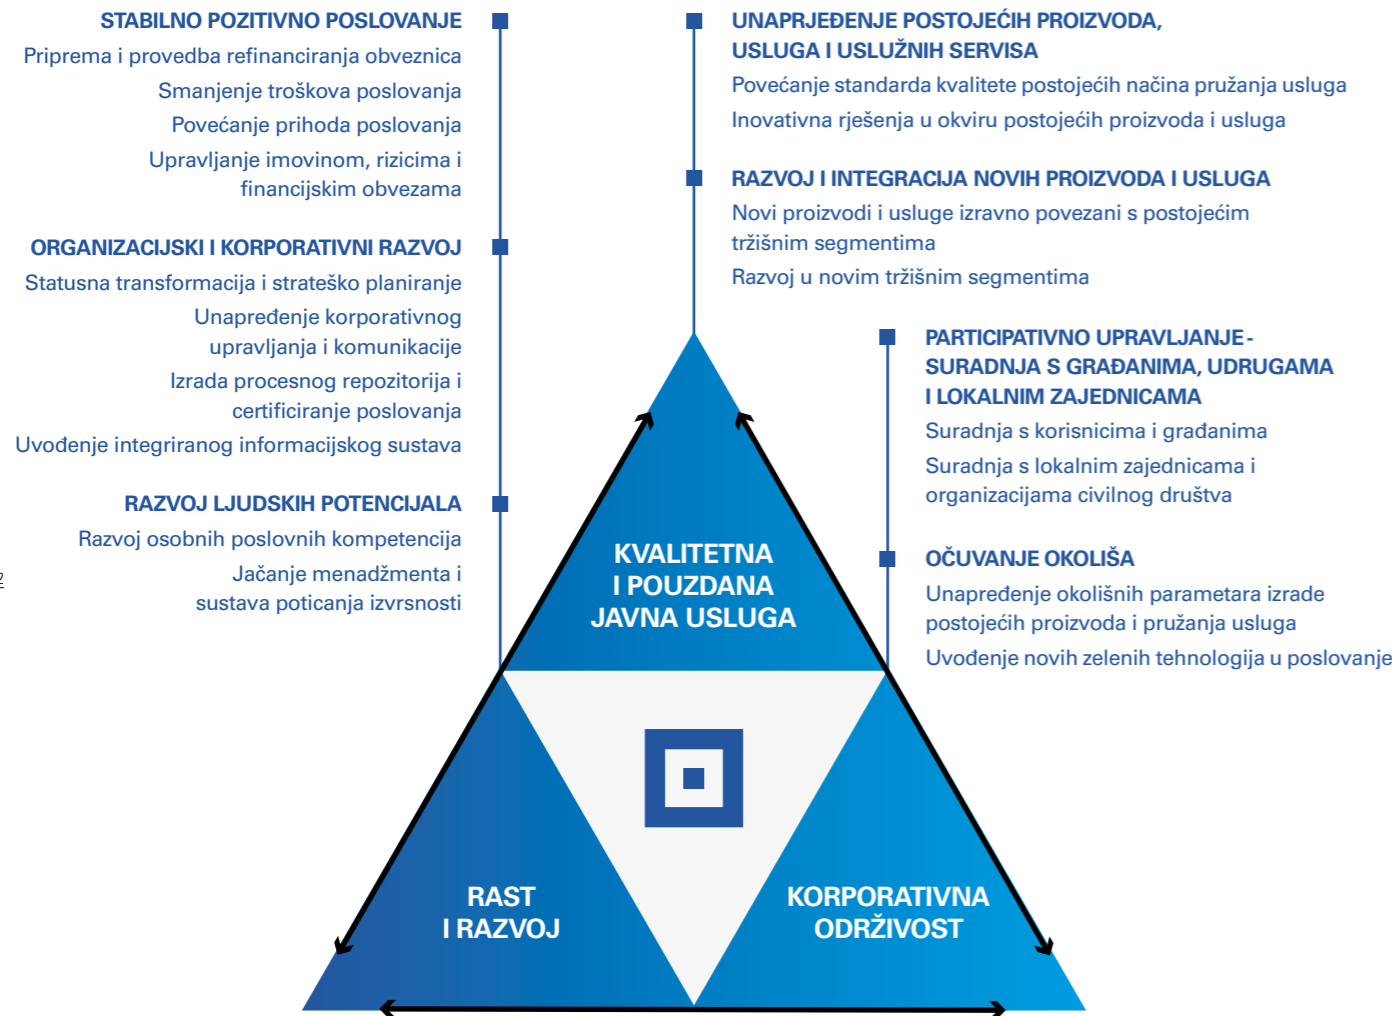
STABILNO POZITIVNO POSLOVANJE
Priprema i provedba refinanciranja obveznica
Smanjenje troškova poslovanja
Povećanje prihoda poslovanja
Upravljanje imovinom, rizicima i financijskim obvezama

ORGANIZACIJSKI I KORPORATIVNI RAZVOJ
Statusna transformacija i strateško planiranje
Unapređenje korporativnog upravljanja i komunikacije
Izrada procesnog repozitorija i certificiranje poslovanja
Uvođenje integriranog informacijskog sustava

RAZVOJ LJUDSKIH POTENCIJALA
Razvoj osobnih poslovnih kompetencija
Jačanje menadžmenta i sustava poticanja izvrsnosti

UNAPRJEĐENJE POSTOJEĆIH PROIZVODA, USLUGA I USLUŽNIH SERVISA
Povećanje standarda kvalitete postojećih načina pružanja usluga
Inovativna rješenja u okviru postojećih proizvoda i usluga

RAZVOJ I INTEGRACIJA NOVIH PROIZVODA I USLUGA
Novi proizvodi i usluge izravno povezani s postojećim tržišnim segmentima
Razvoj u novim tržišnim segmentima

PARTICIPATIVNO UPRAVLJANJE - SURADNJA S GRAĐANIMA, UDRUGAMA I LOKALNIM ZAJEDNICAMA
Suradnja s korisnicima i građanima
Suradnja s lokalnim zajednicama i organizacijama civilnog društva

OČUVANJE OKOLIŠA
Unapređenje okolišnih parametara izrade postojećih proizvoda i pružanja usluga
Uvođenje novih zelenih tehnologija u poslovanje

KVALITETNA I POUZDANA JAVNA USLUGA

RAST I RAZVOJ

KORPORATIVNA ODRŽIVOST